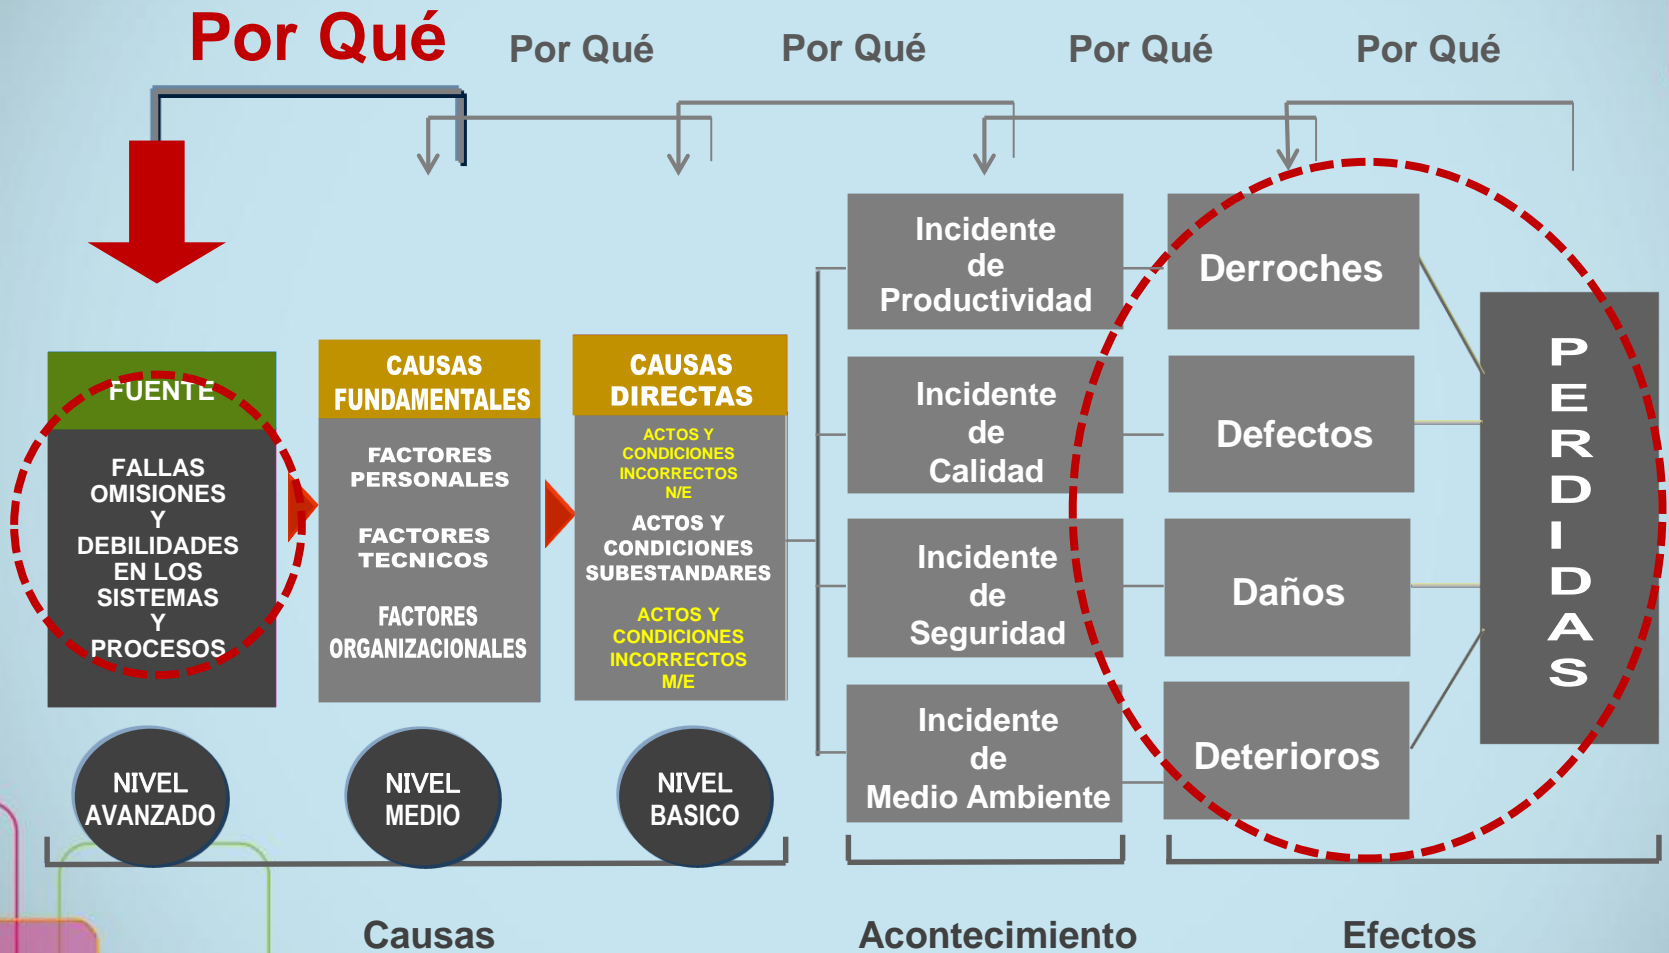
Por Qué Por Qué Por Qué Por Qué Por Qué

FUENTE

FALLAS OMISIONES Y DEBILIDADES EN LOS SISTEMAS Y PROCESOS

CAUSAS FUNDAMENTALES

FACTORES PERSONALES

FACTORES TECNICOS

FACTORES ORGANIZACIONALES

CAUSAS DIRECTAS

ACTOS Y CONDICIONES INCORRECTOS N/E

ACTOS Y CONDICIONES SUBESTANDARES

ACTOS Y CONDICIONES INCORRECTOS M/E

Incidente de Productividad

Incidente de Calidad

Incidente de Seguridad

Incidente de Medio Ambiente

Derroches

Defectos

Daños

Deterioros

PERDIDAS

NIVEL AVANZADO

NIVEL MEDIO

NIVEL BASICO

Causas

Acontecimiento

Efectos